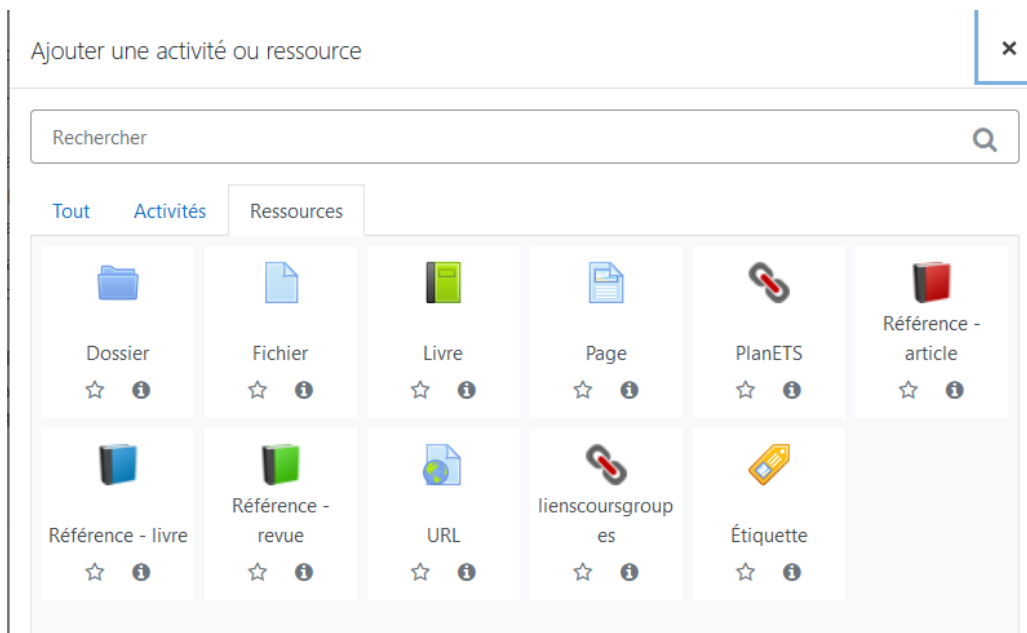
Ajouter une activité ou ressource

×

Rechercher

Tout Activités Ressources

Dossier

Fichier

Livre

Page

PlanETS

Référence - article

Référence - livre

Référence - revue

URL

lienscoursgroupes

Étiquette